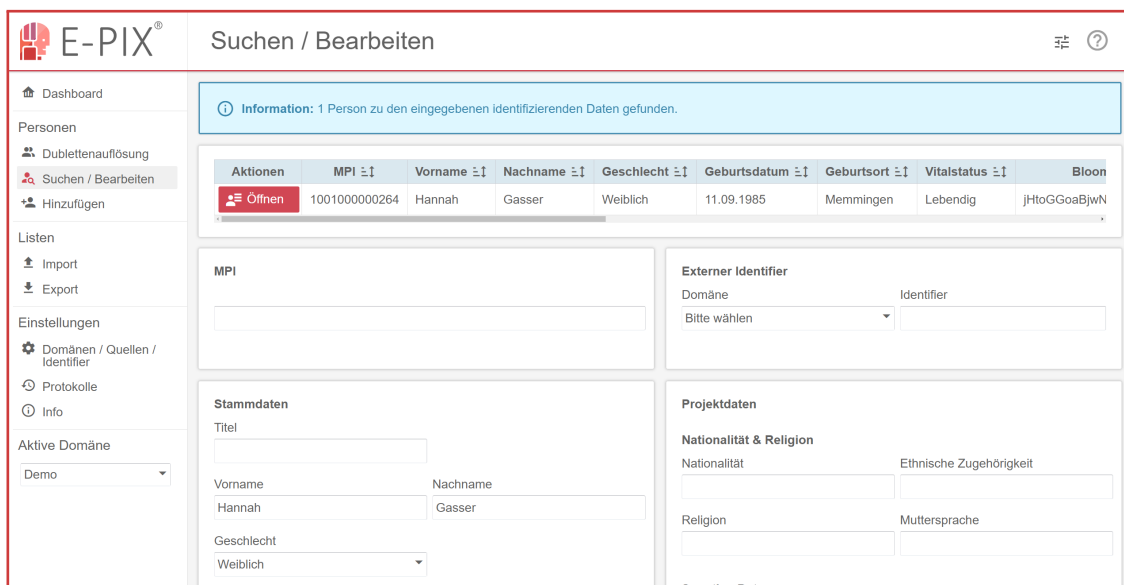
E-PIX®

Suchen / Bearbeiten

Dashboard

Personen

Dublettenauflösung

Suchen / Bearbeiten

Hinzufügen

Listen

Import

Export

Einstellungen

Domänen / Quellen / Identifier

Protokolle

Info

Aktive Domäne

Demo

Information: 1 Person zu den eingegebenen identifizierenden Daten gefunden.

| Aktionen | MPI | Vorname | Nachname | Geschlecht | Geburtsdatum | Geburtsort | Vitalstatus | Bloom |
|---|---|---|---|---|---|---|---|---|
| Öffnen | 1001000000264 | Hannah | Gasser | Weiblich | 11.09.1985 | Memmingen | Lebendig | jHtoGGoaBjwN |

MPI

Externer Identifier

Domäne

Bitte wählen

Identifier

Stammdaten

Titel

Vorname

Hannah

Nachname

Gasser

Geschlecht

Weiblich

Projektdaten

Nationalität & Religion

Nationalität

Ethnische Zugehörigkeit

Religion

Muttersprache